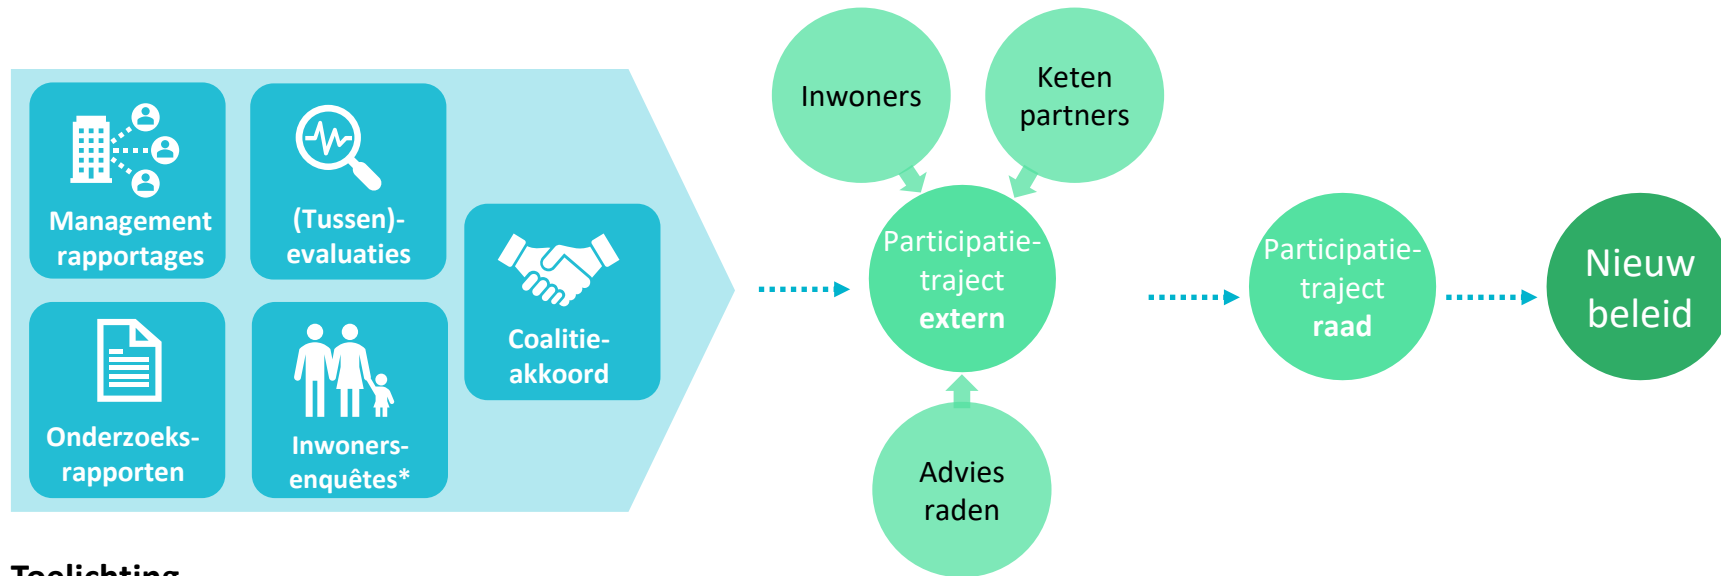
Management rapportages

(Tussen)-evaluaties

Coalitie-akkoord

Onderzoeks-rapporten

Inwoners-enquêtes*

Inwoners

Keten partners

Participatie-traject **extern**

Advies raden

Participatie-traject **raad**

Nieuw beleid

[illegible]